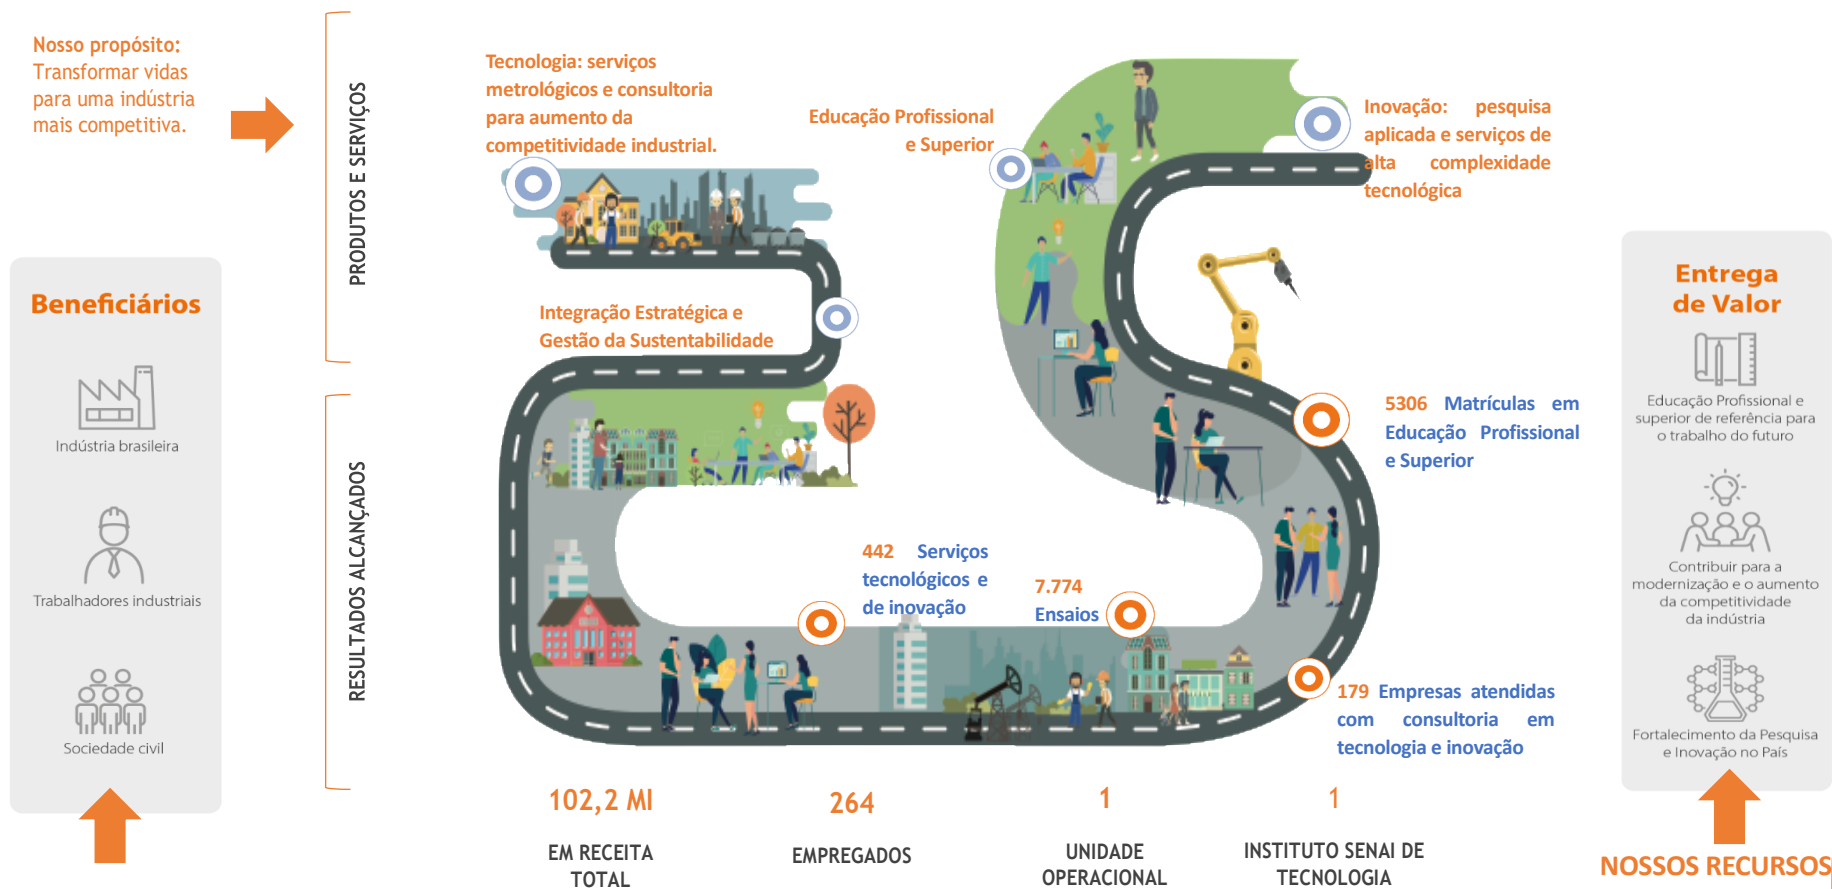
Nosso propósito:
Transformar vidas para uma indústria mais competitiva.

PRODUTOS E SERVIÇOS

RESULTADOS ALCANÇADOS

Tecnologia: serviços metrológicos e consultoria para aumento da competitividade industrial.

Educação Profissional e Superior

Inovação: pesquisa aplicada e serviços de alta complexidade tecnológica

Integração Estratégica e Gestão da Sustentabilidade

5306 Matrículas em Educação Profissional e Superior

442 Serviços tecnológicos e de inovação

7.774 Ensaios

179 Empresas atendidas com consultoria em tecnologia e inovação

Beneficiários

Indústria brasileira

Trabalhadores industriais

Sociedade civil

Entrega de Valor

Educação Profissional e superior de referência para o trabalho do futuro

Contribuir para a modernização e o aumento da competitividade da indústria

Fortalecimento da Pesquisa e Inovação no País

102,2 MI
EM RECEITA TOTAL

264
EMPREGADOS

1
UNIDADE OPERACIONAL

1
INSTITUTO SENAI DE TECNOLOGIA

NOSSOS RECURSOS